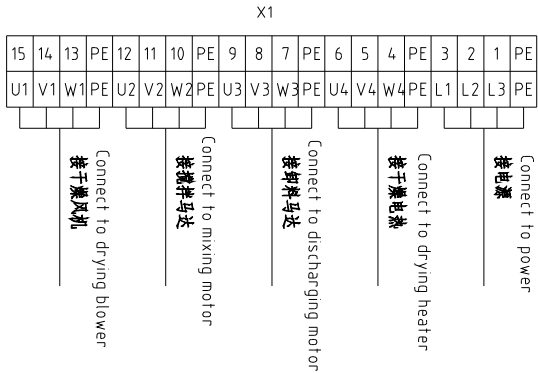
X1

| 15 | 14 | 13 | PE | 12 | 11 | 10 | PE | 9 | 8 | 7 | PE | 6 | 5 | 4 | PE | 3 | 2 | 1 | PE |
|---|---|---|---|---|---|---|---|---|---|---|---|---|---|---|---|---|---|---|---|
| U1 | V1 | W1 | PE | U2 | V2 | W2 | PE | U3 | V3 | W3 | PE | U4 | V4 | W4 | PE | L1 | L2 | L3 | PE |

接干燥风机
Connect to drying blower

接搅拌马达
Connect to mixing motor

接卸料马达
Connect to discharging motor

接干燥电热
Connect to drying heater

接电源
Connect to power